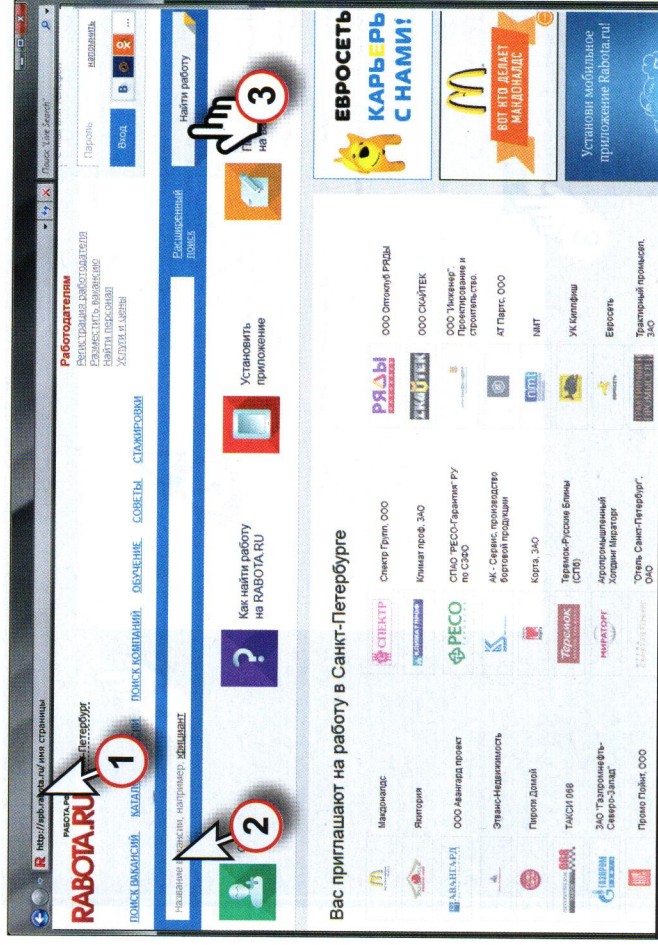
http://spb.rabota.ru/ имя страницы

Поиск "Live Search"

RABOTA.RU

Санкт-Петербург

ПОИСК ВАКАНСИЙ КАТАЛОГ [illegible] ПОИСК КОМПАНИЙ ОБУЧЕНИЕ СОВЕТЫ СТАЖИРОВКИ

Работодателям
Регистрация работодателя
Разместить вакансию
Найти персонал
Услуги и цены

Пароль напомнить

Вход

Название вакансии, например: официант

Расширенный поиск

Найти работу

Как найти работу на RABOTA.RU

Установить приложение

1
2
3

Вас приглашают на работу в Санкт-Петербурге

| | | | |
|---|---|---|---|
| Макдоналдс | Спектр Групп, ООО | ООО Оптоклуб РЯДЫ | |
| Якитория | Климат проф, ЗАО | ООО СКАЙТЕК | |
| ООО Авангард проект | СПАО "РЕСО-Гарантия" РУ по СЗФО | ООО "Инжиниринг" Проектирование и строительство | |
| Этвис-Недвижимость | АК - Сервис, производство бортовой продукции | АТ Партс, ООО | |
| Пироги Домой | Корта, ЗАО | NMT | |
| ТАКСИ 068 | Теремок-Русские Блины (СПб) | УК Конфиш | |
| ЗАО "Газпромнефть-Северо-Запад" | Агропромышленный Холдинг Мираторг | Евросеть | |
| Промо Пойнт, ООО | "Отель Санкт-Петербург", ОАО | Тракторный промысел, ЗАО | |

ЕВРОСЕТЬ
КАРЬЕРА С НАМИ!

ВОТ КТО ДЕЛАЕТ МАКДОНАЛДС

Установи мобильное приложение Rabota.ru!